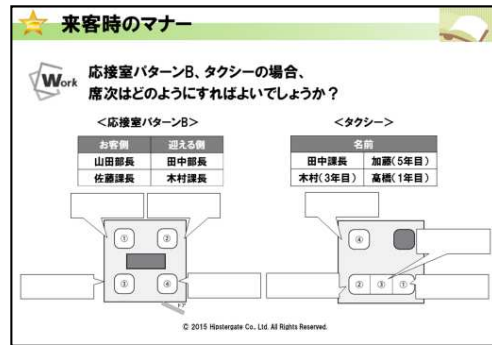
来客時のマナー

Work 応接室パターンB、タクシーの場合、席次はどのようにすればよいでしょうか？

<応接室パターンB>

| お客側 | 迎える側 |
|---|---|
| 山田部長 | 田中部長 |
| 佐藤課長 | 木村課長 |

①
②
③
④

<タクシー>

| 名前 | |
|---|---|
| 田中課長 | 加藤(5年目) |
| 木村(3年目) | 高橋(1年目) |

④
②
③
①

© 2015 Hipstergate Co., Ltd. All Rights Reserved.